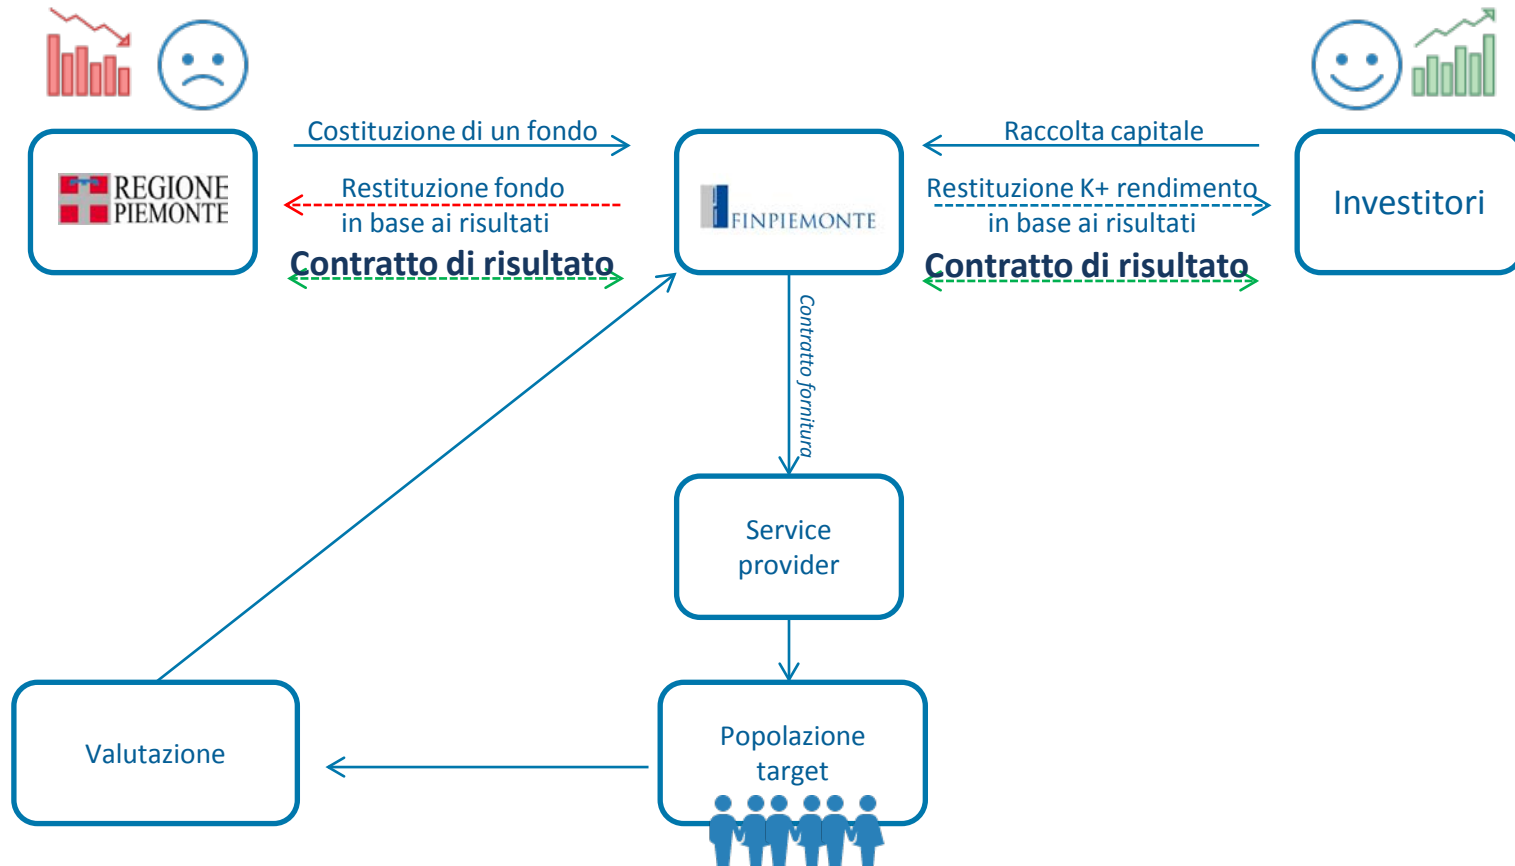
REGIONE PIEMONTE

Costituzione di un fondo

Restituzione fondo in base ai risultati

Contratto di risultato

FINPIEMONTE

Raccolta capitale

Restituzione K+ rendimento in base ai risultati

Contratto di risultato

Investitori

Contratto fornitura

Service provider

Popolazione target

Valutazione